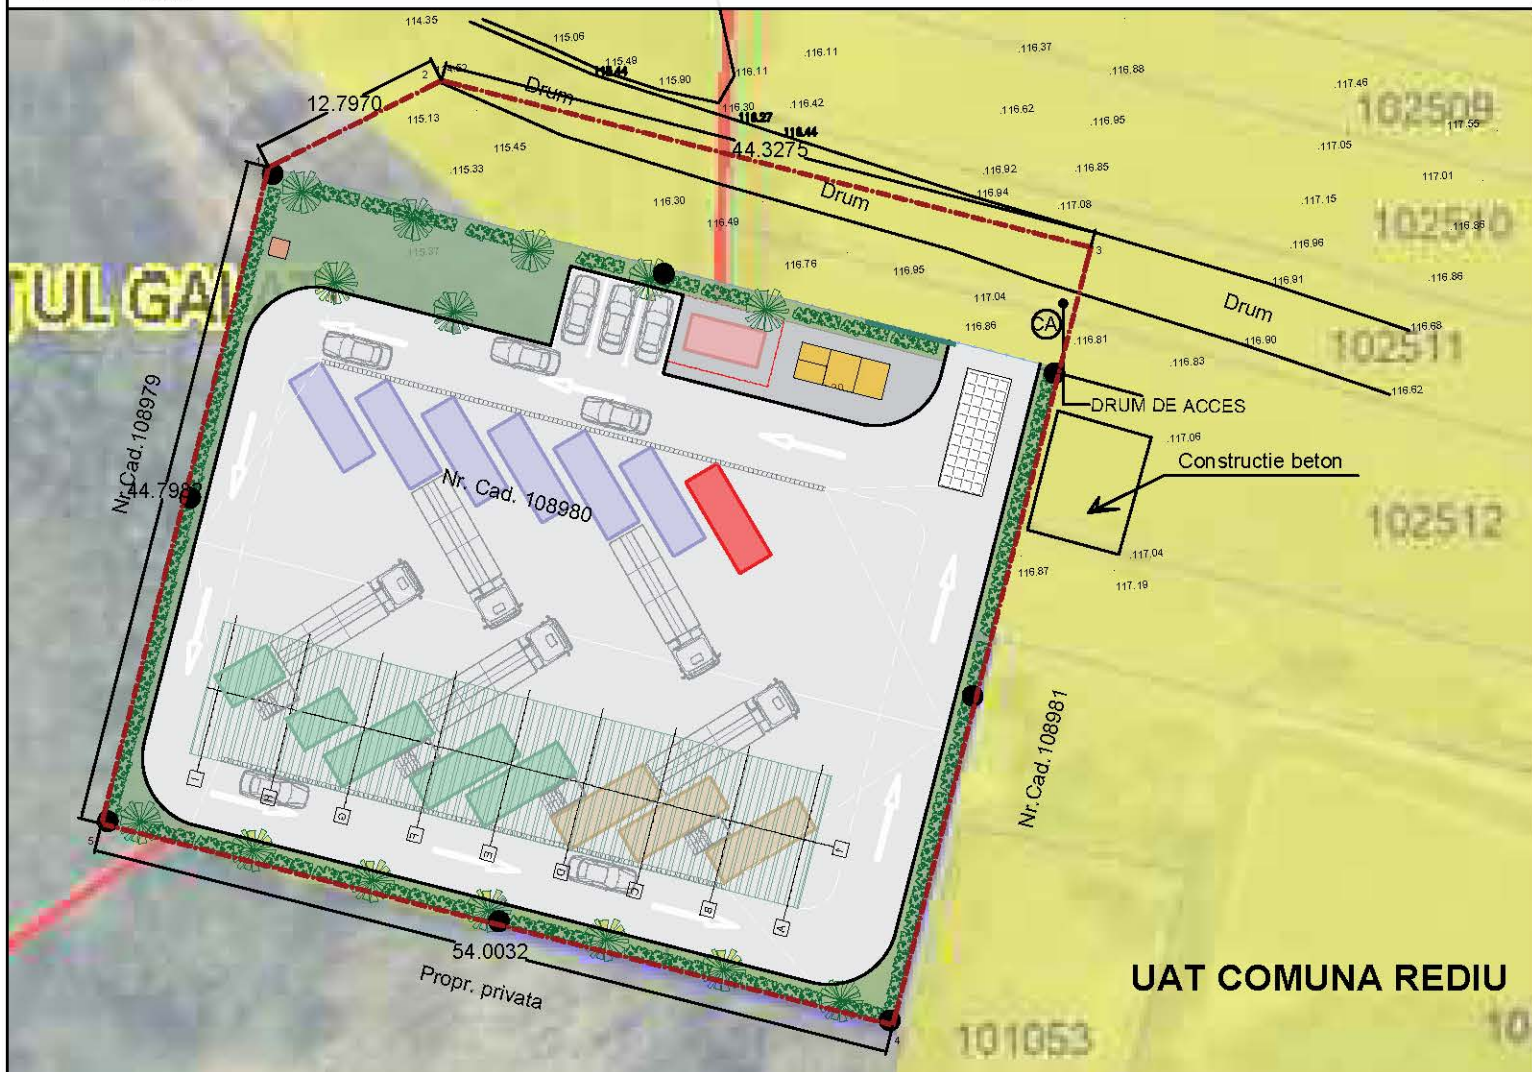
114.35
115.06
115.49
116.44
115.90
116.11
116.11
116.37
116.88
117.46
102509
117.55
12.7970
2
115.13
Drum
116.30
116.27
116.44
116.42
116.62
116.95
117.05
115.45
44.3275
115.33
116.92
116.85
117.01
Drum
116.94
117.08
117.15
116.30
116.49
102510
116.86
3
116.96
JUL GA
115.37
116.76
116.95
116.91
116.86
Drum
117.04
116.86
CA
116.81
116.90
116.68
102511
116.83
116.62
DRUM DE ACCES
117.06
Nr.Cad.108979
Constructie beton
44.798
Nr. Cad. 108980
102512
117.04
116.87
117.19
Nr.Cad.108981
5
54.0032
Propr. privata
UAT COMUNA REDIU
4
101053
10